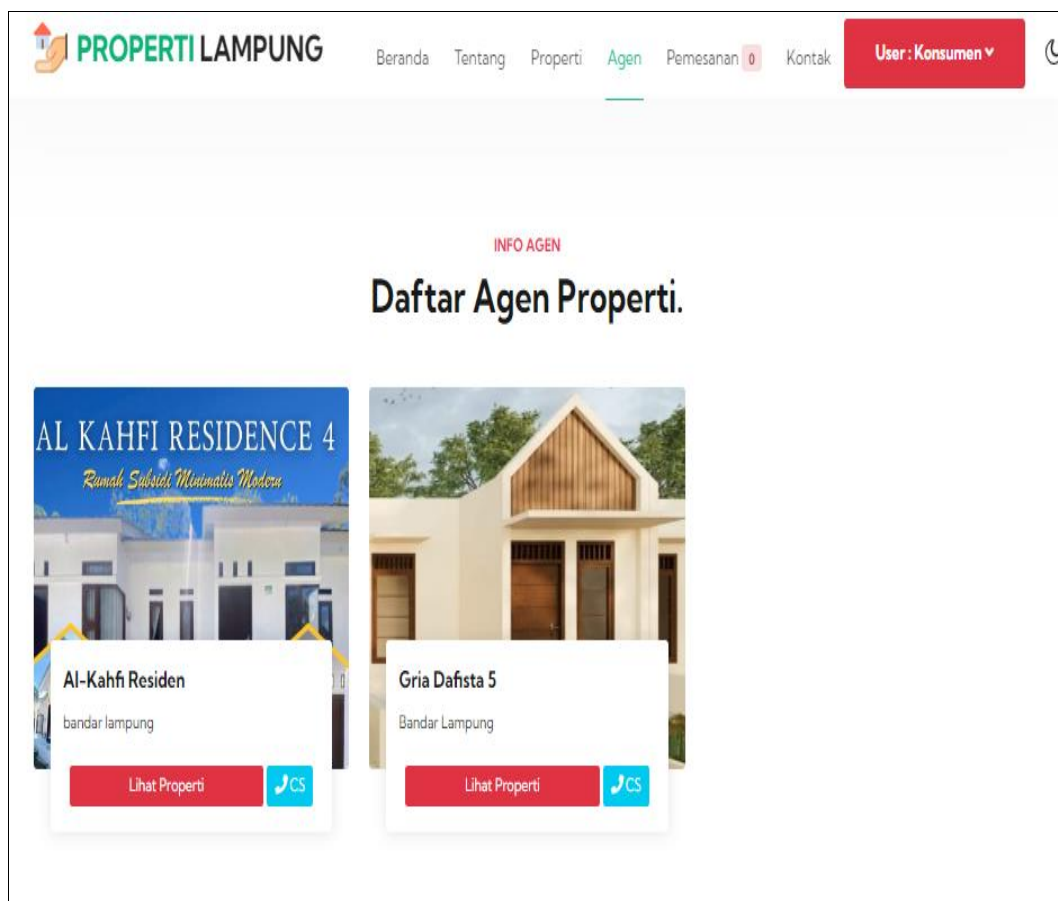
PROPERTI LAMPUNG

Beranda Tentang Properti Agen Pemesanan 0 Kontak User : Konsumen

INFO AGEN

Daftar Agen Properti.

AL KAHFI RESIDENCE 4
Rumah Subsidi Minimalis Modern

Al-Kahfi Residen
bandar lampung
Lihat Properti CS

Gria Dafista 5
Bandar Lampung
Lihat Properti CS